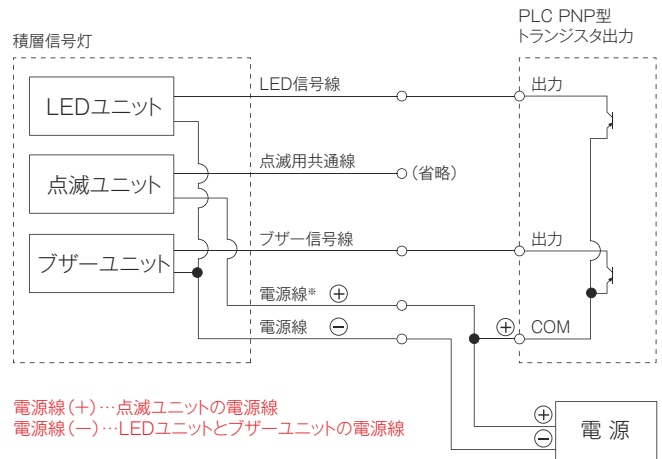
積層信号灯

PLC PNP型
トランジスタ出力

LEDユニット

LED信号線

出力

点滅ユニット

点滅用共通線

（省略）

ブザーユニット

ブザー信号線

出力

電源線※ ⊕

電源線 ⊖

⊕ COM

電源線（＋）…点滅ユニットの電源線
電源線（－）…LEDユニットとブザーユニットの電源線

⊕
⊖
電 源